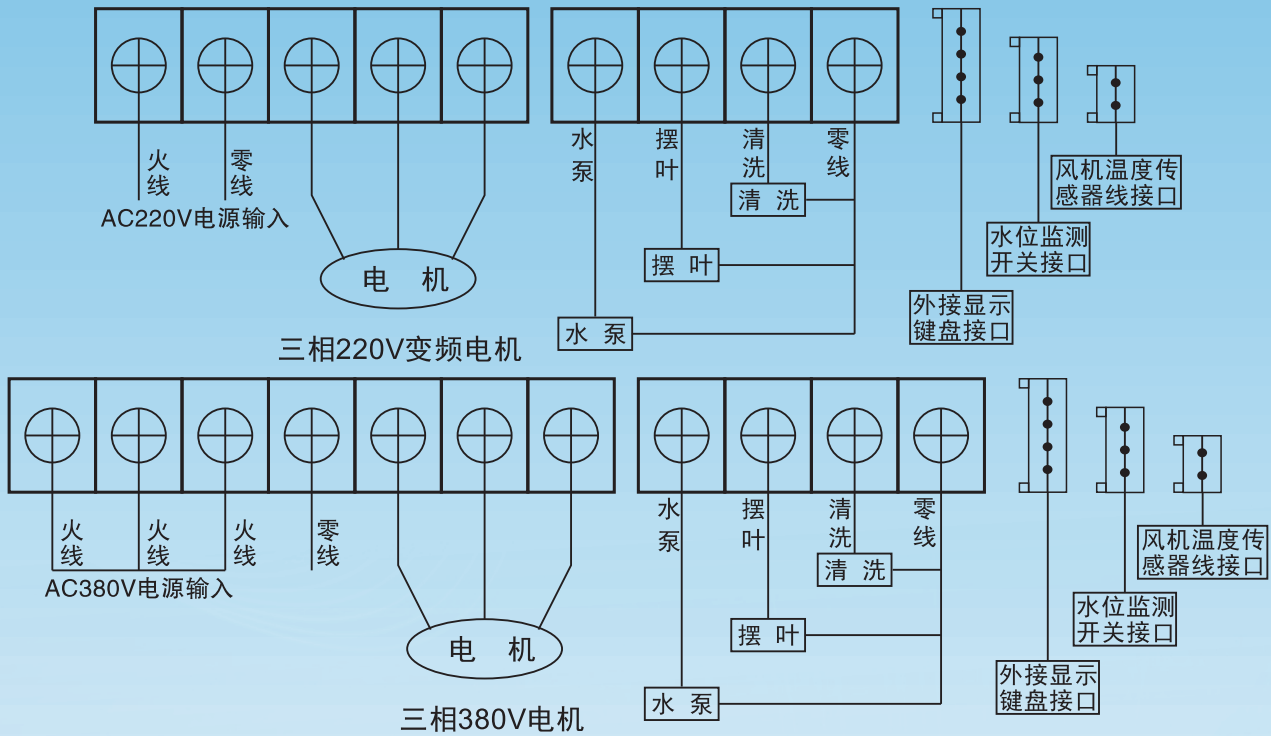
火线
零线
AC220V电源输入
电 机
三相220V变频电机

水泵
摆叶
清洗
零线
清 洗
摆 叶
水 泵

风机温度传感器线接口
水位监测开关接口
外接显示键盘接口

火线
火线
火线
零线
AC380V电源输入
电 机
三相380V电机

水泵
摆叶
清洗
零线
清 洗
摆 叶
水 泵

风机温度传感器线接口
水位监测开关接口
外接显示键盘接口